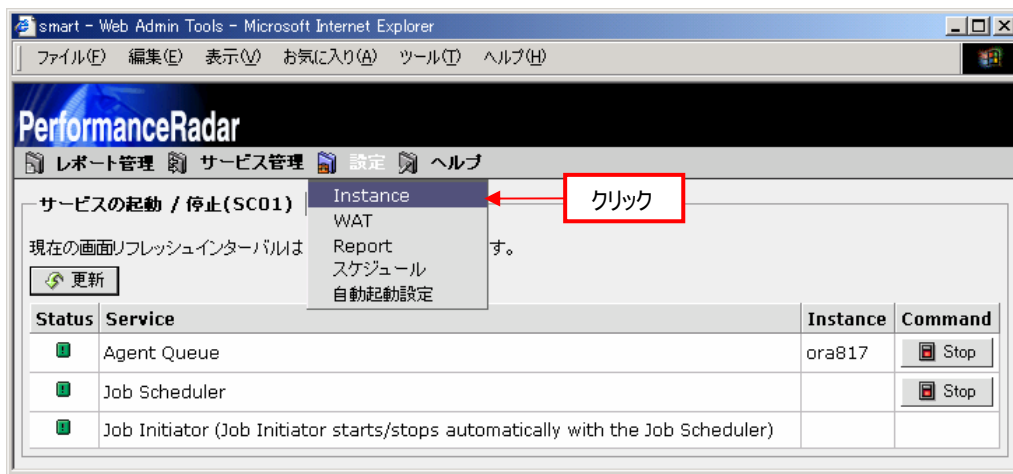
smart - Web Admin Tools - Microsoft Internet Explorer

ファイル(F) 編集(E) 表示(V) お気に入り(A) ツール(T) ヘルプ(H)

PerformanceRadar

レポート管理 サービス管理 設定 ヘルプ

サービスの起動 / 停止(SC01)

Instance
WAT
Report
スケジュール
自動起動設定

クリック

現在の画面リフレッシュインターバルは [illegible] す。

更新

| Status | Service | Instance | Command |
|---|---|---|---|
| | Agent Queue | ora817 | Stop |
| | Job Scheduler | | Stop |
| | Job Initiator (Job Initiator starts/stops automatically with the Job Scheduler) | | |